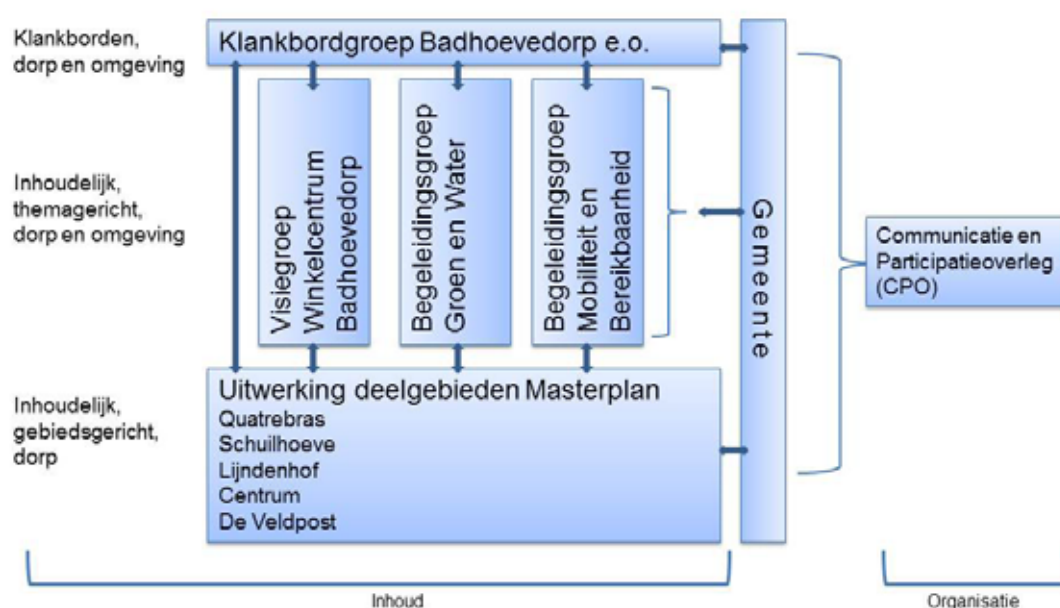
Klankborden, dorp en omgeving

Klankbordgroep Badhoevedorp e.o.

Inhoudelijk, themagericht, dorp en omgeving

Visiegroep Winkelcentrum Badhoevedorp

Begeleidingsgroep Groen en Water

Begeleidingsgroep Mobiliteit en Bereikbaarheid

Gemeente

Communicatie en Participatieoverleg (CPO)

Inhoudelijk, gebiedsgericht, dorp

Uitwerking deelgebieden Masterplan
Quatrebras
Schuilhoeve
Lijndenhof
Centrum
De Veldpost

Inhoud

Organisatie